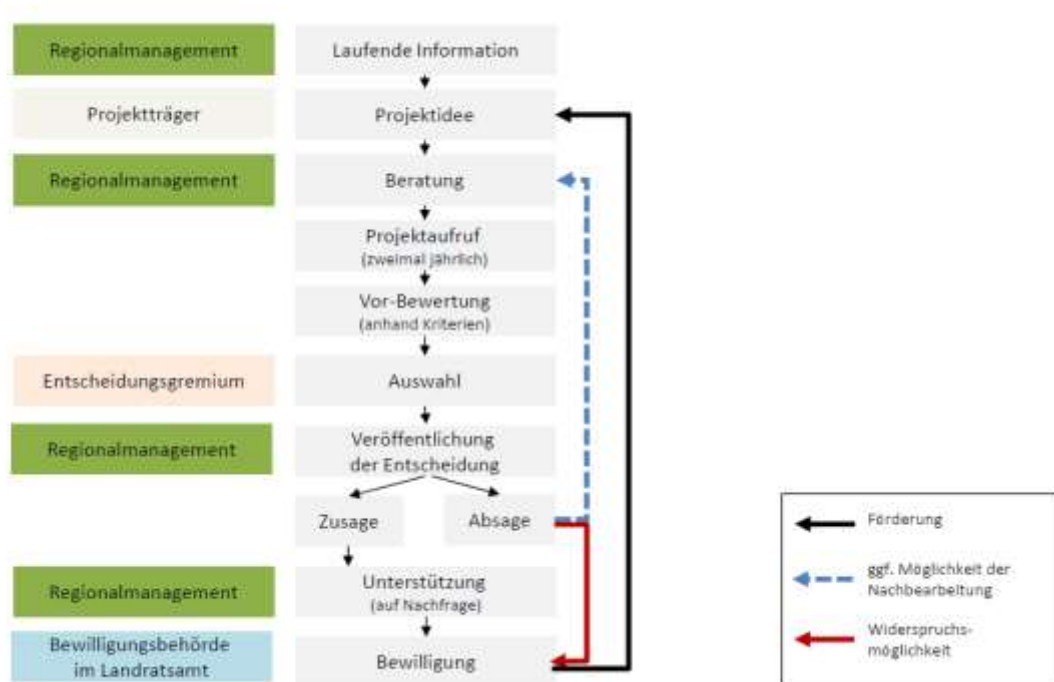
Regionalmanagement

Laufende Information

Projektträger

Projektidee

Regionalmanagement

Beratung

Projektaufruf
(zweimal jährlich)

Vor-Bewertung
(anhand Kriterien)

Entscheidungsgremium

Auswahl

Regionalmanagement

Veröffentlichung der Entscheidung

Zusage

Absage

Regionalmanagement

Unterstützung
(auf Nachfrage)

Bewilligungsbehörde im Landratsamt

Bewilligung

Förderung

ggf. Möglichkeit der Nachbearbeitung

Widerspruchsmöglichkeit